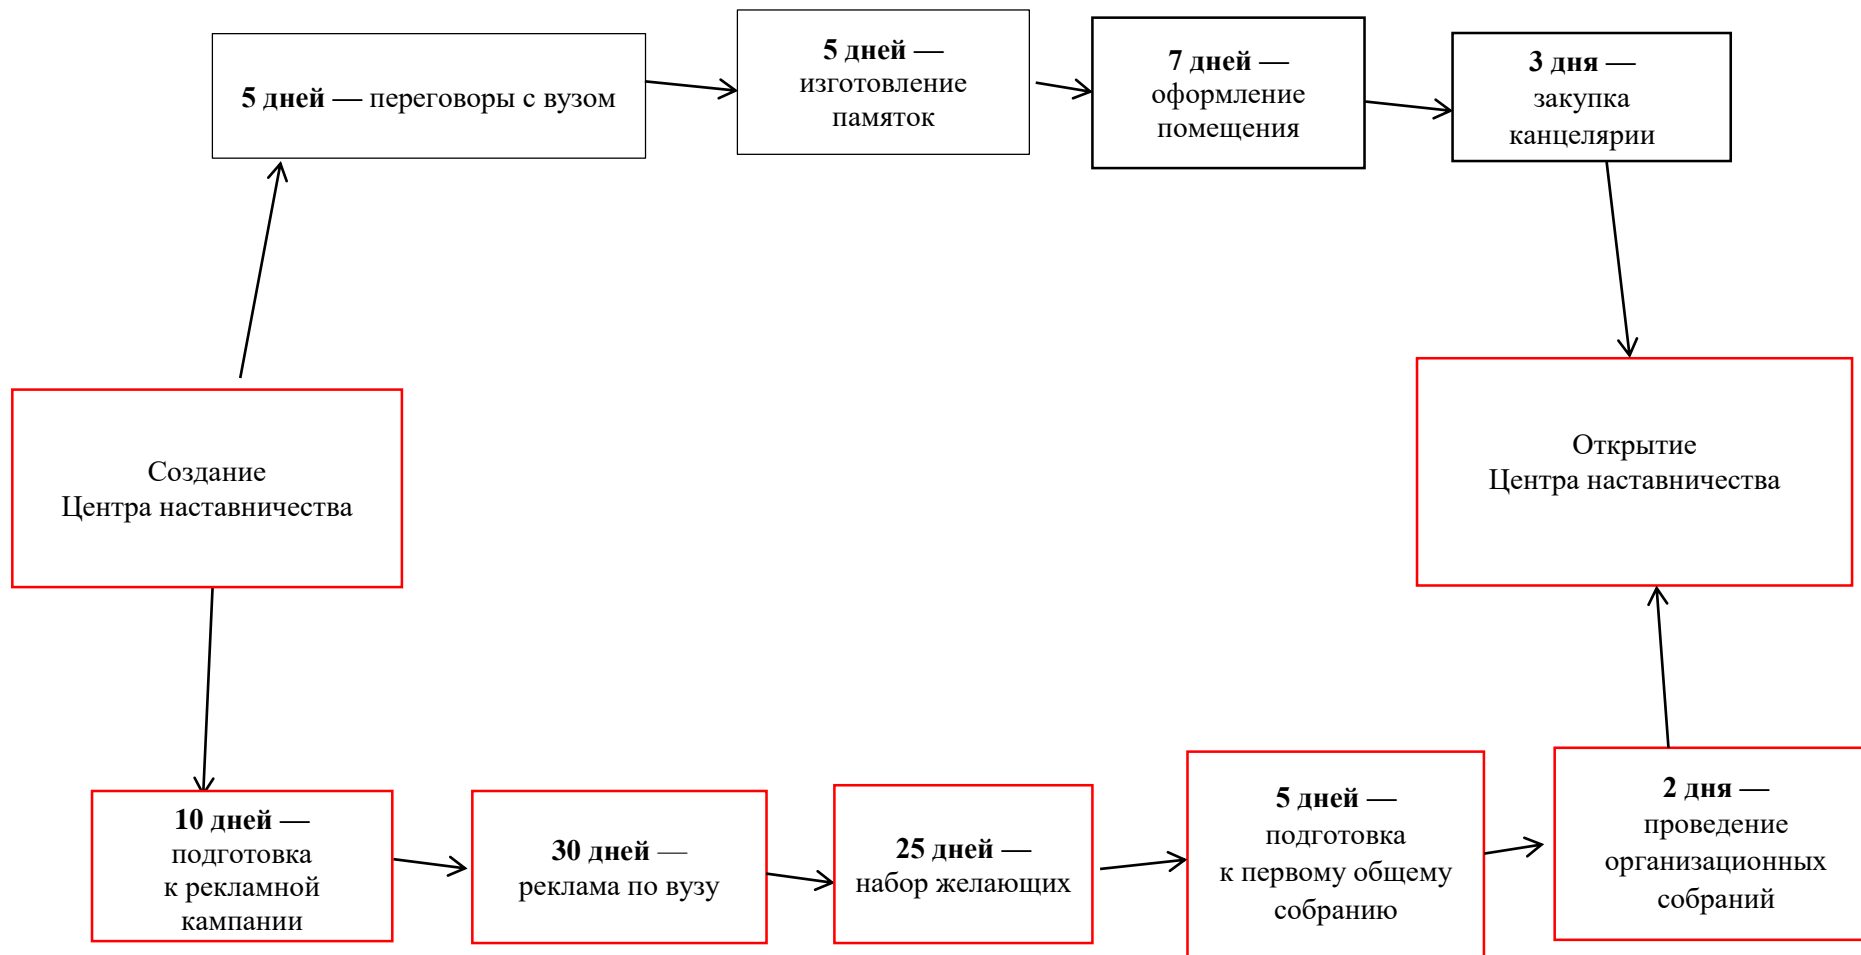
5 дней — переговоры с вузом

5 дней — изготовление памяток

7 дней — оформление помещения

3 дня — закупка канцелярии

Создание Центра наставничества

Открытие Центра наставничества

10 дней — подготовка к рекламной кампании

30 дней — реклама по вузу

25 дней — набор желающих

5 дней — подготовка к первому общему собранию

2 дня — проведение организационных собраний